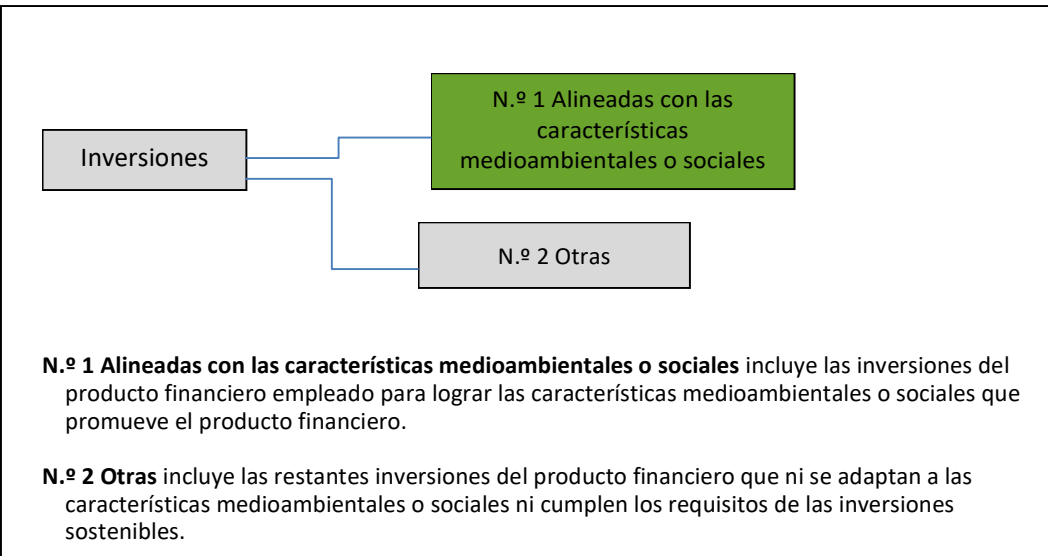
Inversiones

N.º 1 Alineadas con las características medioambientales o sociales

N.º 2 Otras

**N.º 1 Alineadas con las características medioambientales o sociales** incluye las inversiones del producto financiero empleado para lograr las características medioambientales o sociales que promueve el producto financiero.

**N.º 2 Otras** incluye las restantes inversiones del producto financiero que ni se adaptan a las características medioambientales o sociales ni cumplen los requisitos de las inversiones sostenibles.